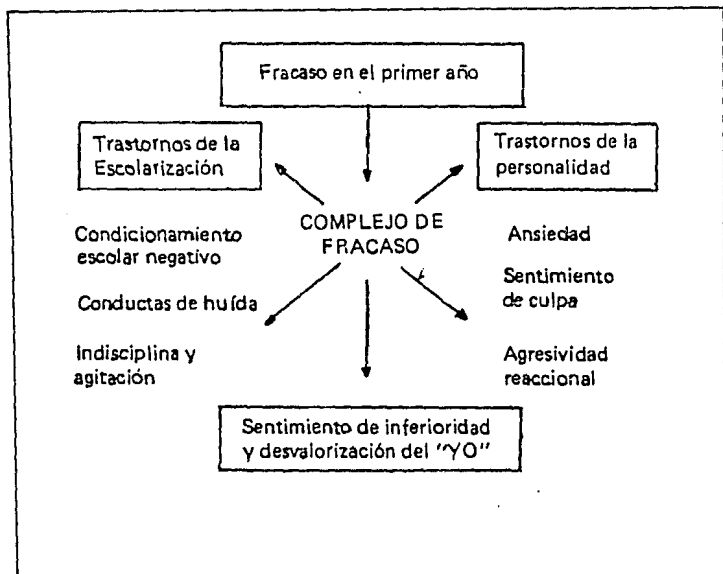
Fracaso en el primer año

Trastornos de la Escolarización

Trastornos de la personalidad

COMPLEJO DE FRACASO

Condicionamiento escolar negativo

Conductas de huída

Indisciplina y agitación

Ansiedad

Sentimiento de culpa

Agresividad reaccional

Sentimiento de inferioridad y desvalorización del "YO"